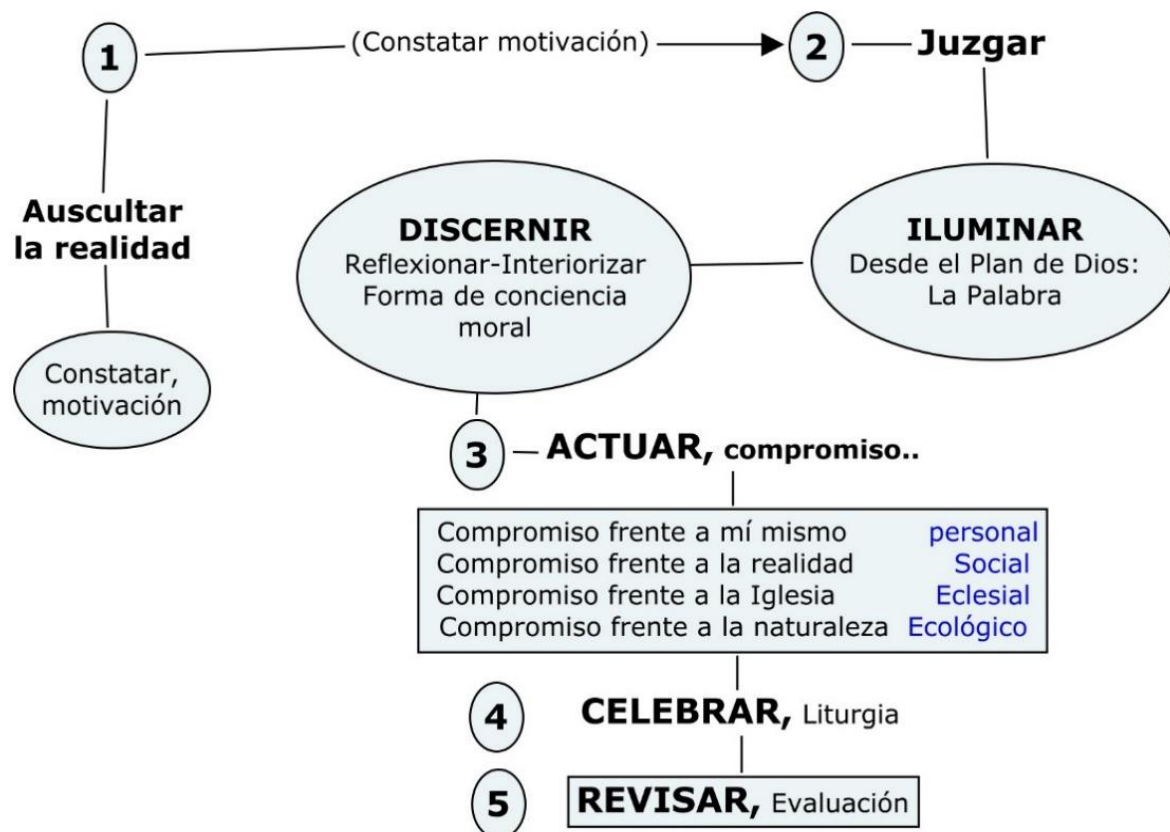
1

(Constatar motivación)

2

Juzgar

Auscultar la realidad

Constatar, motivación

DISCERNIR
Reflexionar-Interiorizar
Forma de conciencia moral

ILUMINAR
Desde el Plan de Dios:
La Palabra

3

ACTUAR, compromiso..

| | |
|---|---|
| Compromiso frente a mí mismo | personal |
| Compromiso frente a la realidad | Social |
| Compromiso frente a la Iglesia | Eclesial |
| Compromiso frente a la naturaleza | Ecológico |

4

CELEBRAR, Liturgia

5

REVISAR, Evaluación